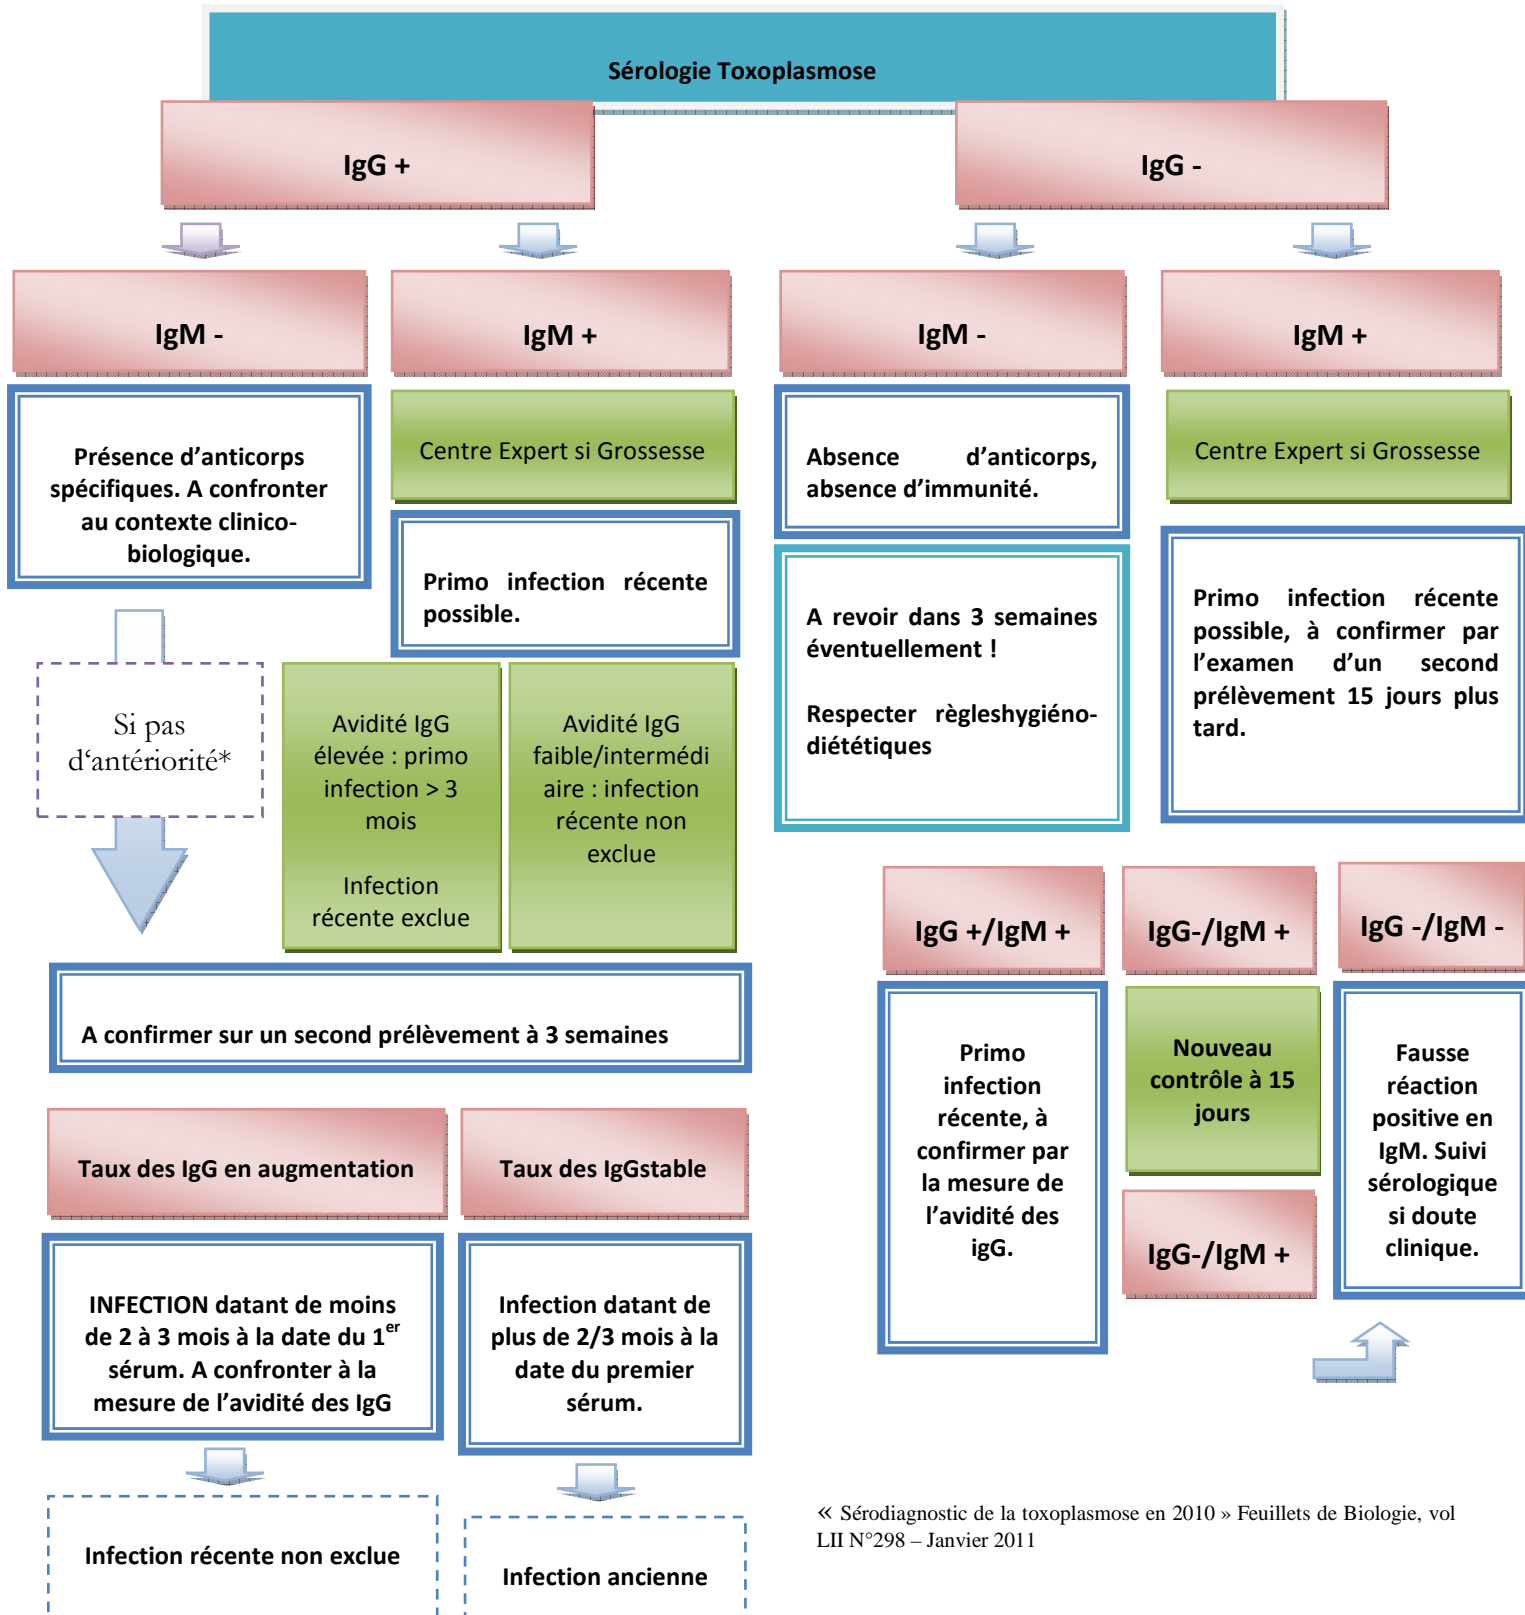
Sérologie Toxoplasmose

IgG +

IgG -

IgM -

IgM +

IgM -

IgM +

Présence d'anticorps spécifiques. A confronter au contexte clinico-biologique.

Centre Expert si Grossesse

Absence d'anticorps, absence d'immunité.

Centre Expert si Grossesse

Primo infection récente possible.

A revoir dans 3 semaines éventuellement !

Respecter règleshygiéno-diététiques

Primo infection récente possible, à confirmer par l'examen d'un second prélèvement 15 jours plus tard.

Si pas d'antériorité*

Avidité IgG élevée : primo infection > 3 mois

Infection récente exclue

Avidité IgG faible/intermédiaire : infection récente non exclue

IgG +/IgM +

IgG-/IgM +

IgG -/IgM -

A confirmer sur un second prélèvement à 3 semaines

Primo infection récente, à confirmer par la mesure de l'avidité des igG.

Nouveau contrôle à 15 jours

Fausse réaction positive en IgM. Suivi sérologique si doute clinique.

Taux des IgG en augmentation

Taux des IgGstable

IgG-/IgM +

INFECTION datant de moins de 2 à 3 mois à la date du 1$^{er}$ sérum. A confronter à la mesure de l'avidité des IgG

Infection datant de plus de 2/3 mois à la date du premier sérum.

Infection récente non exclue

Infection ancienne

« Sérodiagnostic de la toxoplasmose en 2010 » Feuillets de Biologie, vol LII N°298 – Janvier 2011